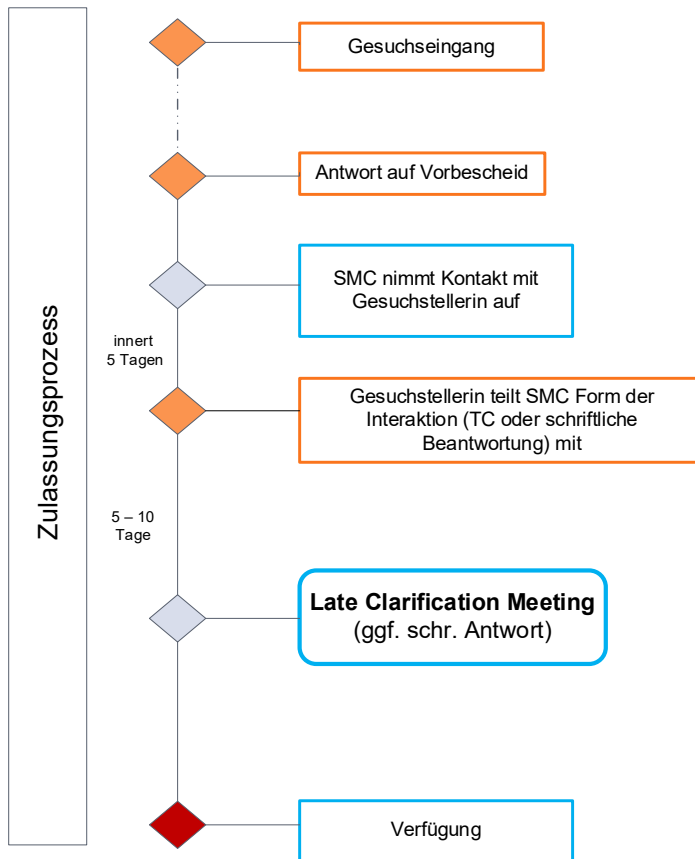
Zulassungsprozess

Gesuchseingang

Antwort auf Vorbescheid

SMC nimmt Kontakt mit Gesuchstellerin auf

innert 5 Tagen

Gesuchstellerin teilt SMC Form der Interaktion (TC oder schriftliche Beantwortung) mit

5 – 10 Tage

**Late Clarification Meeting**
(ggf. schr. Antwort)

Verfügung